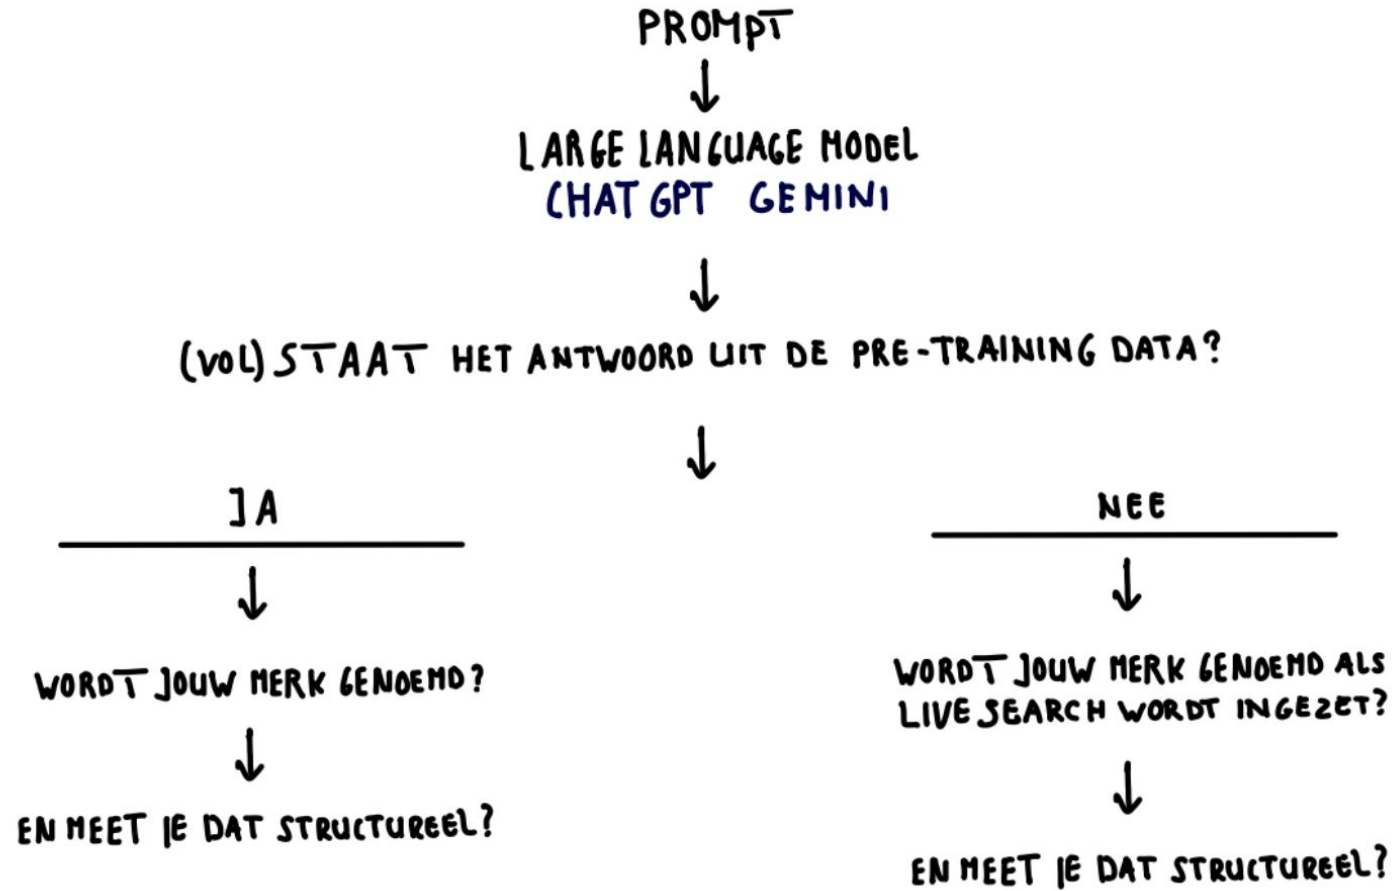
PROMPT

LARGE LANGUAGE MODEL
CHAT GPT GEMINI

(VOL) STAAT HET ANTWOORD UIT DE PRE-TRAINING DATA?

JA

WORDT JOUW MERK GENOEMD?

EN MEET JE DAT STRUCTUREEL?

NEE

WORDT JOUW MERK GENOEMD ALS LIVE SEARCH WORDT INGEZET?

EN MEET JE DAT STRUCTUREEL?